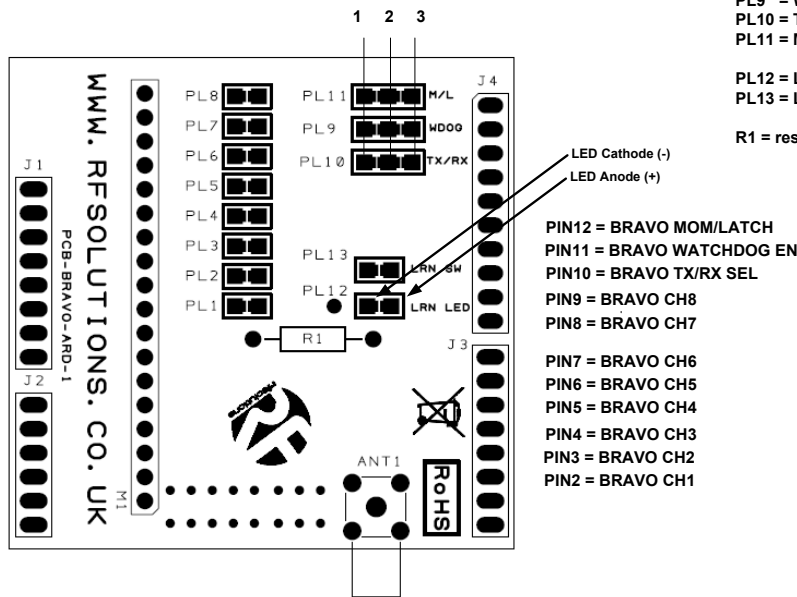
PL9 = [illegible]
PL10 = T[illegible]
PL11 = M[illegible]

PL12 = L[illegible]
PL13 = L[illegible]

R1 = res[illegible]

1 2 3

WWW. RFSOLUTIONS. CO. UK

PCB-BRAVO-ARD-1

J1

J2

M1

PL8
PL7
PL6
PL5
PL4
PL3
PL2
PL1

PL11 M/L
PL9 WDOG
PL10 TX/RX

J4

PL13 LRN SW
PL12 LRN LED

R1

J3

ANT1

RoHS

LED Cathode (-)
LED Anode (+)

PIN12 = BRAVO MOM/LATCH
PIN11 = BRAVO WATCHDOG EN
PIN10 = BRAVO TX/RX SEL
PIN9 = BRAVO CH8
PIN8 = BRAVO CH7

PIN7 = BRAVO CH6
PIN6 = BRAVO CH5
PIN5 = BRAVO CH4
PIN4 = BRAVO CH3
PIN3 = BRAVO CH2
PIN2 = BRAVO CH1